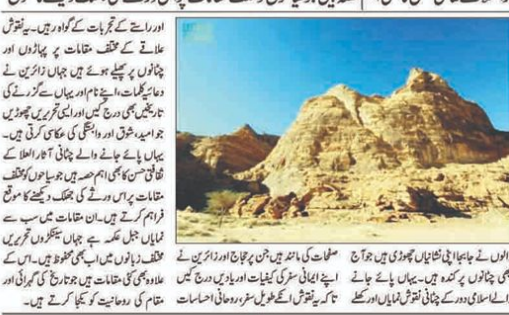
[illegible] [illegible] ہیں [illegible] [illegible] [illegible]

اور راستے کے تجربات کے گواہ ہیں۔ یہ نقوش علاقے کے مختلف مقامات پر پہاڑوں اور چٹانوں پر پھیلے ہوئے ہیں جہاں زائرین نے دعائیہ کلمات، اپنے نام اور یہاں سے گزرنے کی تاریخیں بھی درج کیں اور ایسی تحریریں چھوڑیں جو امید، شوق اور وابستگی کی عکاسی کرتی ہیں۔ یہاں پائے جانے والے چٹانی آثار العلا کے ثقافتی حسن کا بھی اہم حصہ ہیں جو سیاحوں کو مختلف مقامات پر اس ورثے کی جھلک دیکھنے کا موقع فراہم کرتے ہیں۔ ان مقامات میں سب سے نمایاں جبل عکمہ ہے جہاں سینکڑوں تحریریں مختلف زبانوں میں اب بھی محفوظ ہیں۔ اس کے علاوہ بھی کئی مقامات ہیں جو تاریخ کی گہرائی اور مقام کی روحانیت کو یکجا کرتے ہیں۔

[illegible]الوں نے جا بجا اپنی نشانیاں چھوڑی ہیں جو آج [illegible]ھی چٹانوں پر کندہ ہیں۔ یہاں پائے جانے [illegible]ے اسلامی دور کے چٹانی نقوش نمایاں اور کھلے

صفحات کی مانند ہیں، جن پر حجاج اور زائرین نے اپنے ایمانی سفر کی کیفیات اور یادیں درج کیں تاکہ یہ نقوش ان کے طویل سفر، روحانی احساسات